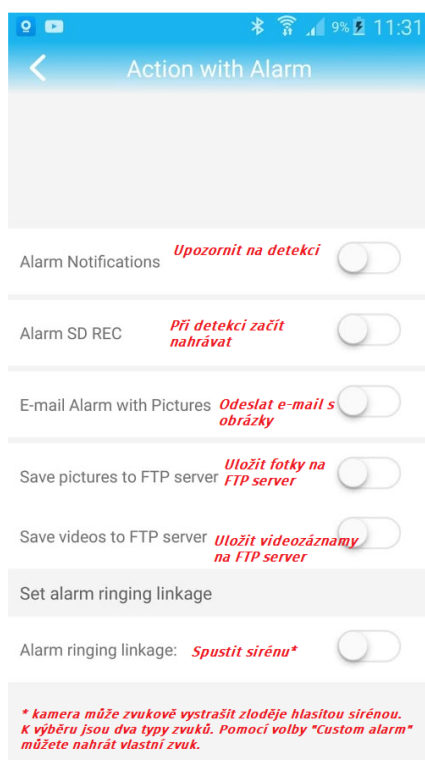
9% 11:31

Action with Alarm

Alarm Notifications Upozornit na detekci

Alarm SD REC Při detekci začít nahrávat

E-mail Alarm with Pictures Odeslat e-mail s obrázky

Save pictures to FTP server Uložit fotky na FTP server

Save videos to FTP server Uložit videozáznamy na FTP server

Set alarm ringing linkage

Alarm ringing linkage: Spustit sirénu*

* kamera může zvukově vystrašit zloděje hlasitou sirénou. K výběru jsou dva typy zvuků. Pomocí volby "Custom alarm" můžete nahrát vlastní zvuk.